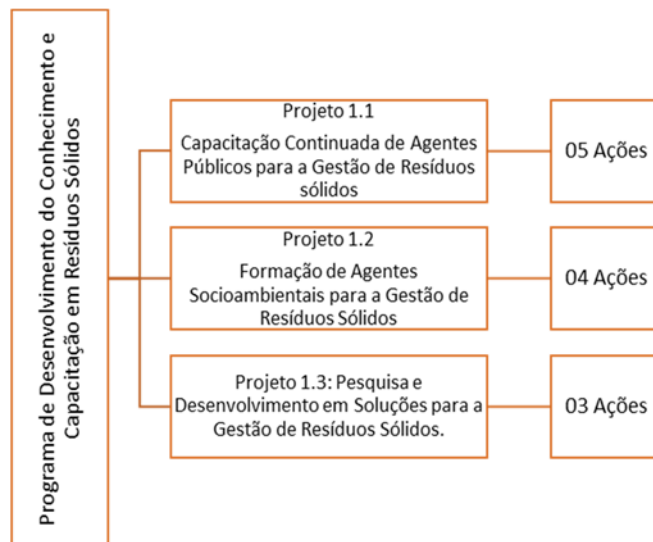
Programa de Desenvolvimento do Conhecimento e Capacitação em Resíduos Sólidos

Projeto 1.1
Capacitação Continuada de Agentes Públicos para a Gestão de Resíduos sólidos

05 Ações

Projeto 1.2
Formação de Agentes Socioambientais para a Gestão de Resíduos Sólidos

04 Ações

Projeto 1.3: Pesquisa e Desenvolvimento em Soluções para a Gestão de Resíduos Sólidos.

03 Ações